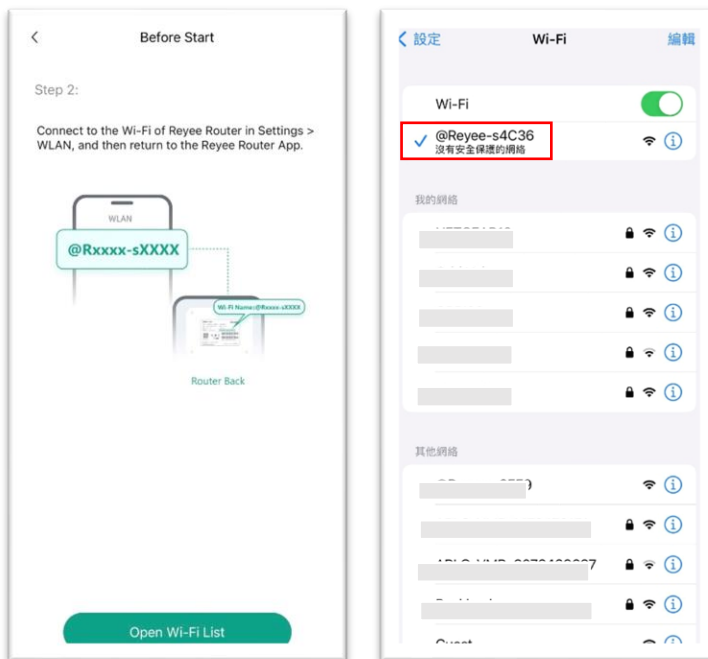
<

Before Start

Step 2:

Connect to the Wi-Fi of Reyee Router in Settings > WLAN, and then return to the Reyee Router App.

WLAN

@Rxxxx-sXXXX

Wi-Fi Name:@Reyee-sXXXX

Router Back

Open Wi-Fi List

< 設定

Wi-Fi

編輯

Wi-Fi

@Reyee-s4C36
沒有安全保護的網絡

我的網絡

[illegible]

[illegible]

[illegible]

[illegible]

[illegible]

其他網絡

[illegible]

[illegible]

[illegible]

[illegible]

Guest